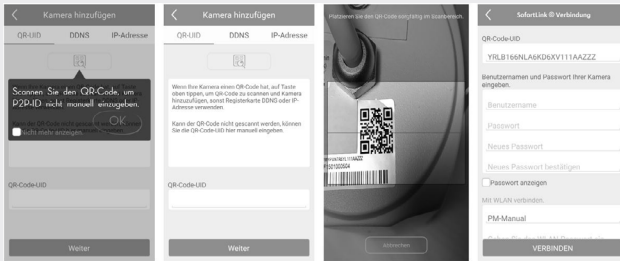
Kamera hinzufügen
QR-UID DDNS IP-Adresse
Scannen Sie den QR-Code, um P2P-ID nicht manuell einzugeben.
Nicht mehr anzeigen.
OK
QR-Code-UID
Weiter

Kamera hinzufügen
QR-UID DDNS IP-Adresse
Wenn Ihre Kamera einen QR-Code hat, auf Taste oben tippen, um QR-Code zu scannen und Kamera hinzuzufügen, sonst Registerkarte DDNS oder IP-Adresse verwenden.
Kann der QR-Code nicht gescannt werden, können Sie die QR-Code-UID hier manuell eingeben.
QR-Code-UID
Weiter

Platzieren Sie den QR-Code sorgfältig im Scanbereich.
Abbrechen

SofortLink ® Verbindung
QR-Code-UID
YRLB166NLA6KD6XV111AAZZZ
Benutzernamen und Passwort Ihrer Kamera eingeben.
Benutzername
Passwort
Neues Passwort
Neues Passwort bestätigen
Passwort anzeigen
Mit WLAN verbinden.
PM-Manual
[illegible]
VERBINDEN